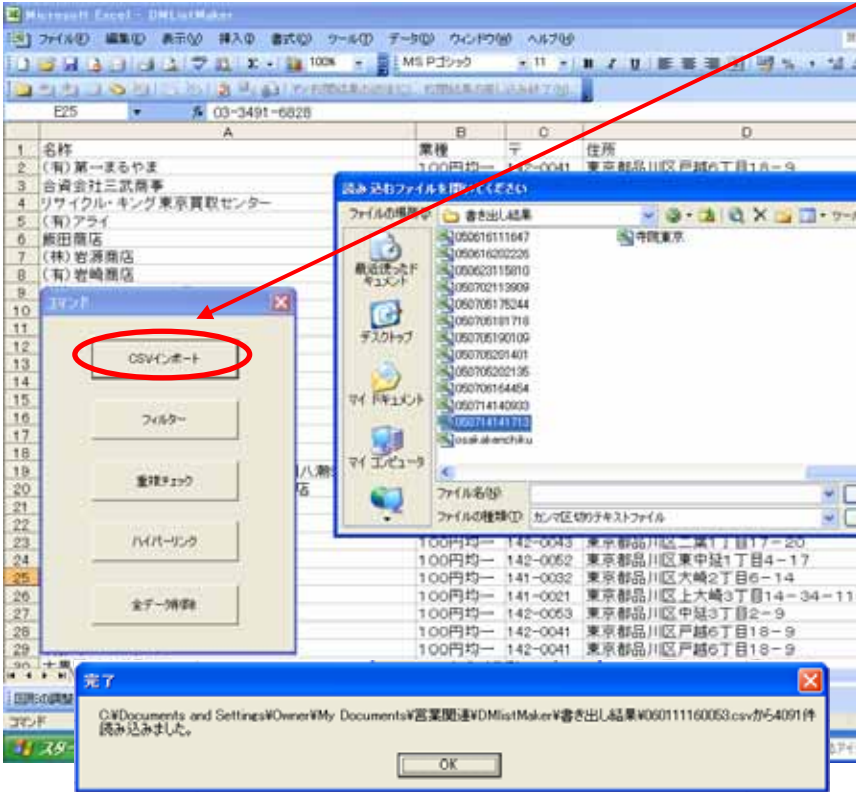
Microsoft Excel - DMListMaker

ファイル(F) 編集(E) 表示(V) 挿入(I) 書式(O) ツール(T) データ(D) ウィンドウ(W) ヘルプ(H)

100% MS Pゴシック 11

E25 03-3491-6828

| | A | B | C | D |
|---|---|---|---|---|
| 1 | 名称 | 業種 | 〒 | 住所 |
| 2 | (有)第一まるやま | 100円均一 | 142-0041 | 東京都品川区戸越6丁目18－9 |
| 3 | 合資会社三武商事 | | | |
| 4 | リサイクル・キング東京買取センター | | | |
| 5 | (有)アライ | | | |
| 6 | 飯田商店 | | | |
| 7 | (株)岩瀬商店 | | | |
| 8 | (有)岩崎商店 | | | |
| 23 | | 100円均一 | 142-0043 | 東京都品川区二葉1丁目17－20 |
| 24 | | 100円均一 | 142-0052 | 東京都品川区東中延1丁目4－17 |
| 25 | | 100円均一 | 141-0032 | 東京都品川区大崎2丁目6－14 |
| 26 | | 100円均一 | 141-0021 | 東京都品川区上大崎3丁目14－34－11 |
| 27 | | 100円均一 | 142-0053 | 東京都品川区中延3丁目2－9 |
| 28 | | 100円均一 | 142-0041 | 東京都品川区戸越6丁目18－9 |
| 29 | | 100円均一 | 142-0041 | 東京都品川区戸越6丁目18－9 |

コマンド

CSVインポート

フィルター

重複チェック

ハイパーリンク

全データ削除

読み込むファイルを選択してください

ファイルの場所(I): 書き出し結果

最近使ったドキュメント
デスクトップ
マイ ドキュメント
マイ コンピュータ

050616111647
050616202226
050623115810
050702113909
050705175244
050705181718
050705190109
050705201401
050705202135
050706164454
050714140933
050714141713
osakakenchiku
寺院東京

ファイル名(N):
ファイルの種類(T): カンマ区切りテキストファイル

完了

C:¥Documents and Settings¥Owner¥My Documents¥営業関連¥DMListMaker¥書き出し結果¥060111160053.csvから4091件読み込みました。

OK

コマンド
スタート